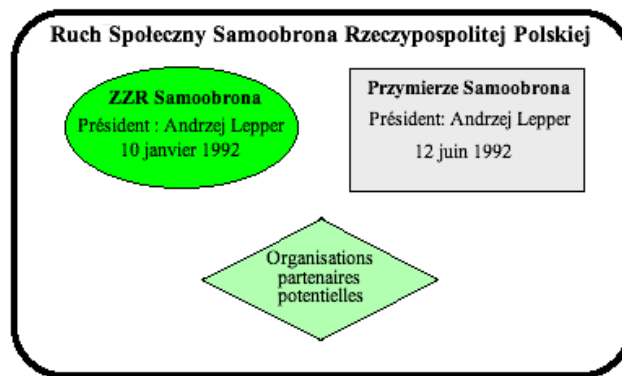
Ruch Społeczny Samoobrona Rzeczypospolitej Polskiej

ZZR Samoobrona
Président : Andrzej Lepper
10 janvier 1992

Przymierze Samoobrona
Président: Andrzej Lepper
12 juin 1992

Organisations partenaires potentielles